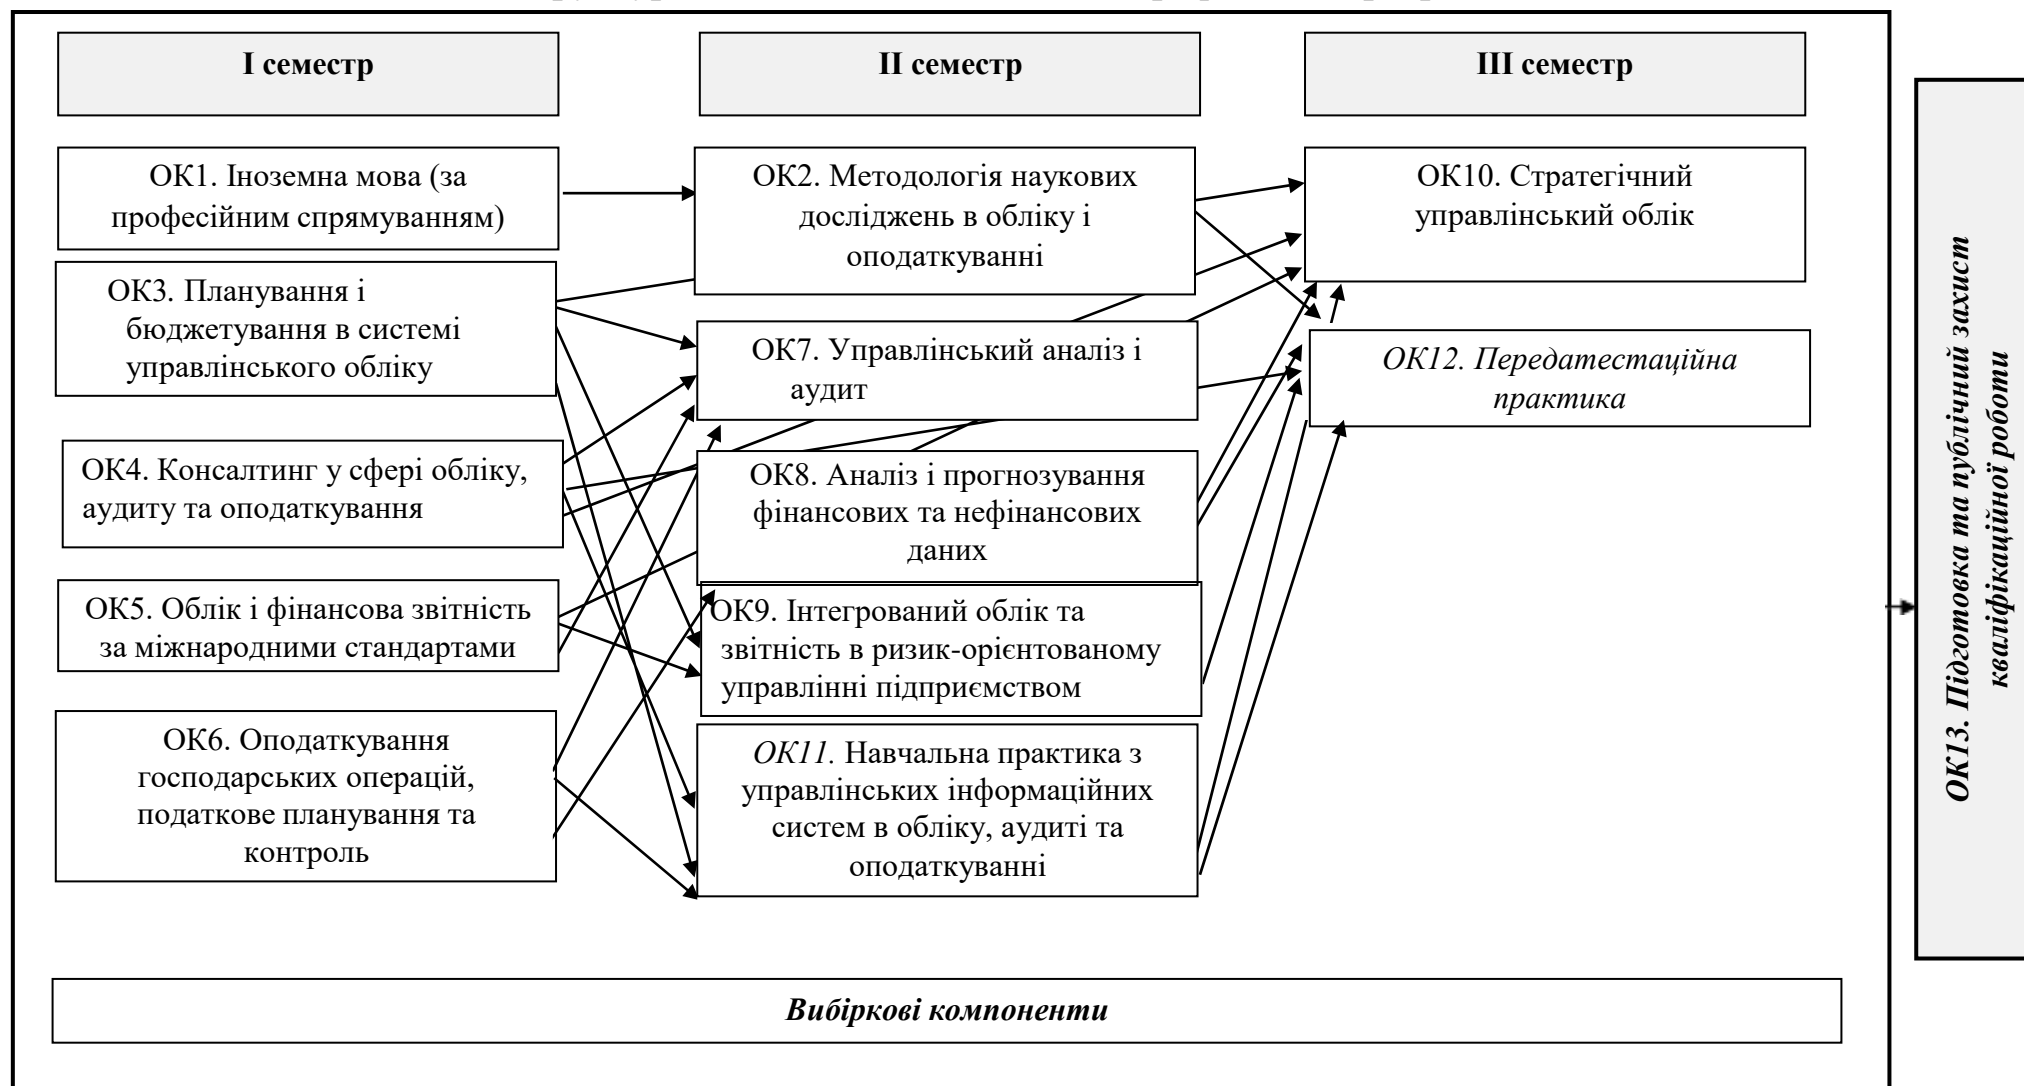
І семестр

ІІ семестр

ІІІ семестр

ОК1. Іноземна мова (за професійним спрямуванням)

ОК3. Планування і бюджетування в системі управлінського обліку

ОК4. Консалтинг у сфері обліку, аудиту та оподаткування

ОК5. Облік і фінансова звітність за міжнародними стандартами

ОК6. Оподаткування господарських операцій, податкове планування та контроль

ОК2. Методологія наукових досліджень в обліку і оподаткуванні

ОК7. Управлінський аналіз і аудит

ОК8. Аналіз і прогнозування фінансових та нефінансових даних

ОК9. Інтегрований облік та звітність в ризик-орієнтованому управлінні підприємством

ОК11. Навчальна практика з управлінських інформаційних систем в обліку, аудиті та оподаткуванні

ОК10. Стратегічний управлінський облік

ОК12. Передатестаційна практика

ОК13. Підготовка та публічний захист кваліфікаційної роботи

Вибіркові компоненти